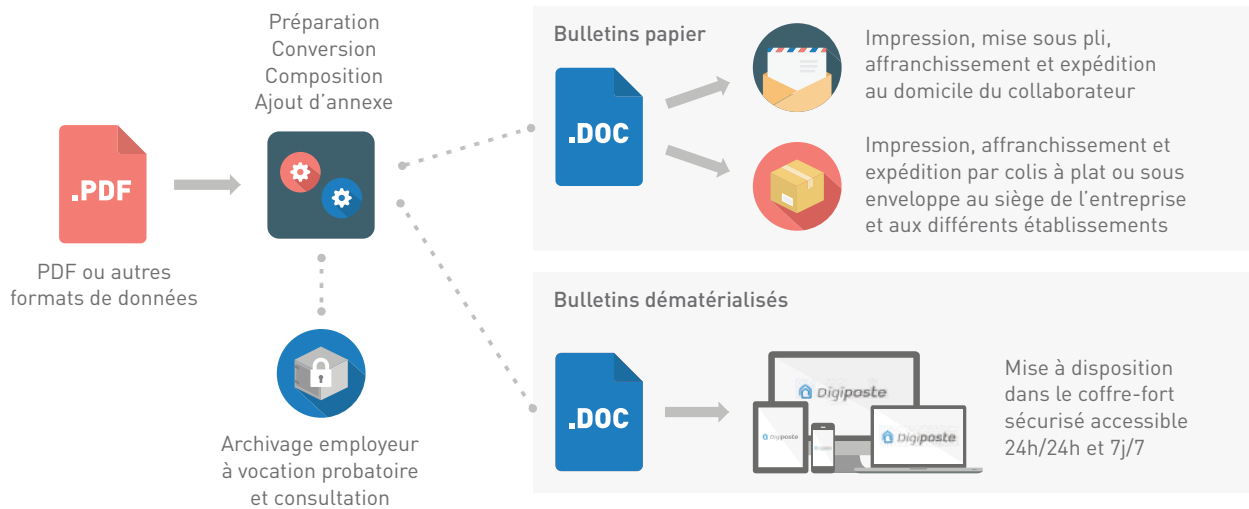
.PDF

PDF ou autres formats de données

Préparation
Conversion
Composition
Ajout d'annexe

Archivage employeur à vocation probatoire et consultation

Bulletins papier

.DOC

Impression, mise sous pli, affranchissement et expédition au domicile du collaborateur

Impression, affranchissement et expédition par colis à plat ou sous enveloppe au siège de l'entreprise et aux différents établissements

Bulletins dématérialisés

.DOC

Digiposte

Digiposte

Digiposte

Mise à disposition dans le coffre-fort sécurisé accessible 24h/24h et 7j/7